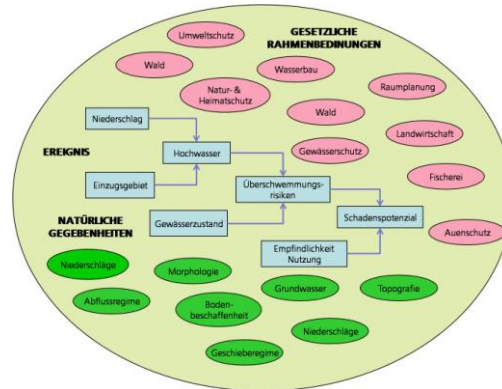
GESETZLICHE RAHMENBEDINUNGEN

Umweltschutz

Wald

Wasserbau

Natur- & Heimatschutz

Raumplanung

Wald

Landwirtschaft

Gewässerschutz

Fischerei

Auenschutz

EREIGNIS

Niederschlag

Hochwasser

Einzugsgebiet

Überschwemmungs-risiken

Gewässerzustand

Schadenspotenzial

Empfindlichkeit Nutzung

NATÜRLICHE GEGEBENHEITEN

Niederschläge

Morphologie

Abflussregime

Boden-beschaffenheit

Grundwasser

Topografie

Niederschläge

Geschieberegime